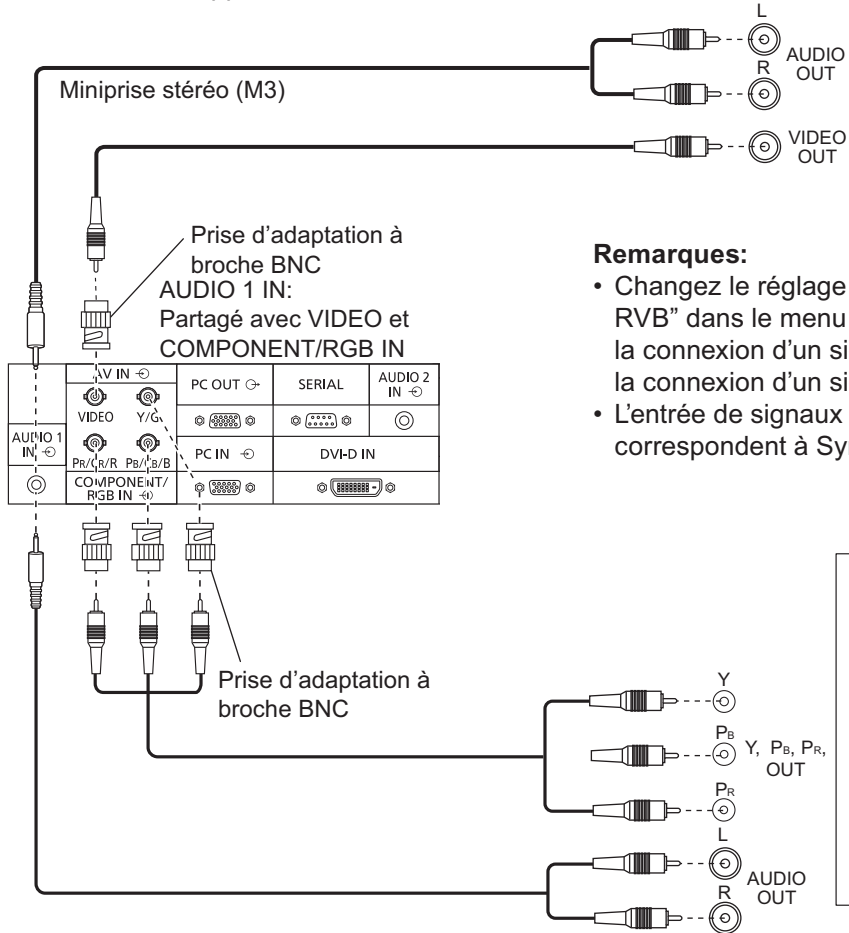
L
R
AUDIO OUT

Miniprise stéréo (M3)

VIDEO OUT

Prise d'adaptation à broche BNC

AUDIO 1 IN:
Partagé avec VIDEO et COMPONENT/RGB IN

Remarques:
• Changez le réglage
RVB" dans le menu
la connexion d'un si
la connexion d'un si
• L'entrée de signaux
correspondent à Sy

AV IN
VIDEO
Y/G
PR/CR/R
PB/CB/B
COMPONENT/RGB IN
AUDIO 1 IN
PC OUT
SERIAL
AUDIO 2 IN
PC IN
DVI-D IN

Prise d'adaptation à broche BNC

Y
$P_B$
$P_R$
Y, $P_B$, $P_R$, OUT

L
R
AUDIO OUT